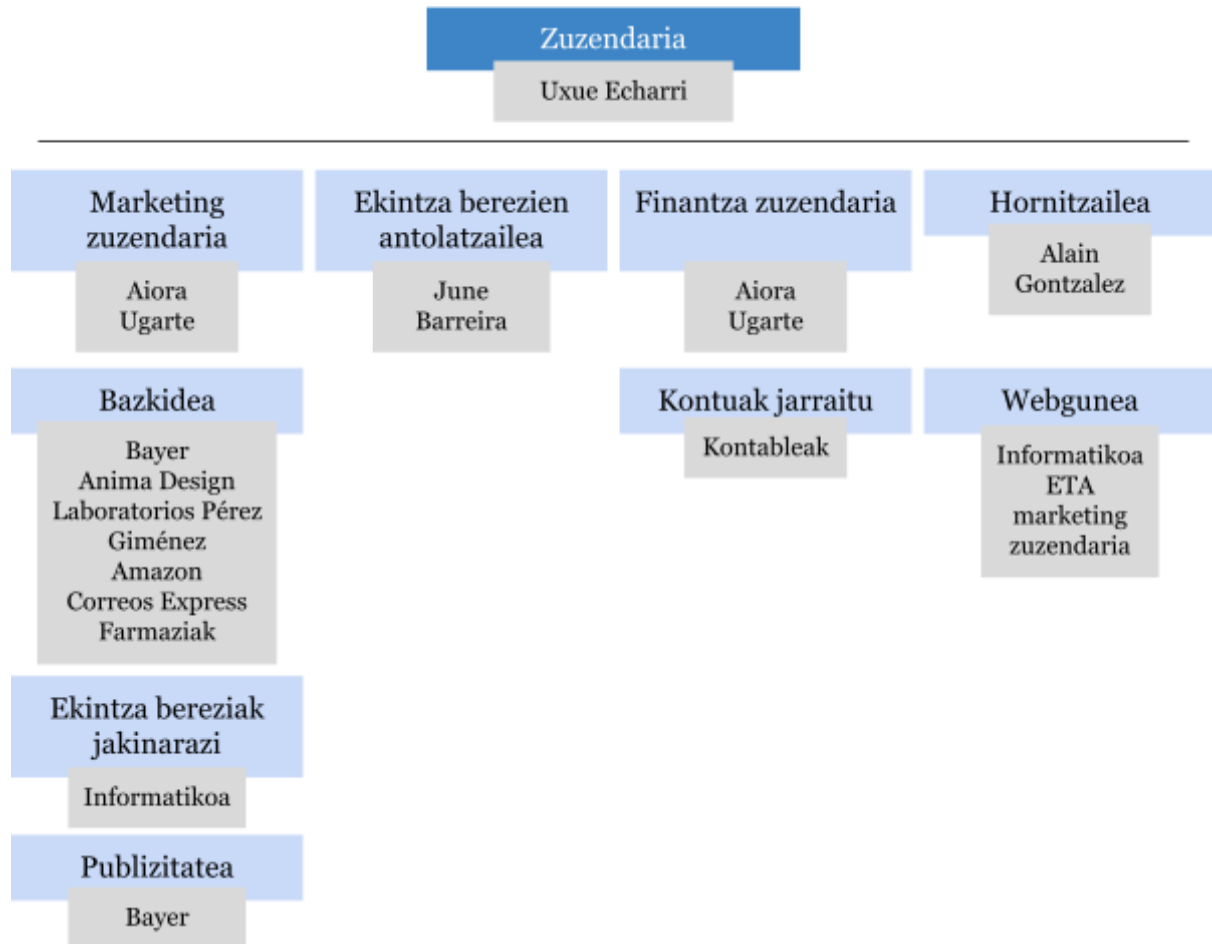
Zuzendaria
Uxue Echarri

Marketing zuzendaria
Aiora Ugarte

Bazkidea
Bayer
Anima Design
Laboratorios Pérez Giménez
Amazon
Correos Express
Farmaziak

Ekintza bereziak jakinarazi
Informatikoa

Publizitatea
Bayer

Ekintza berezien antolatzailea
June Barreira

Finantza zuzendaria
Aiora Ugarte

Kontuak jarraitu
Kontableak

Hornitzailea
Alain Gontzalez

Webgunea
Informatikoa ETA marketing zuzendaria